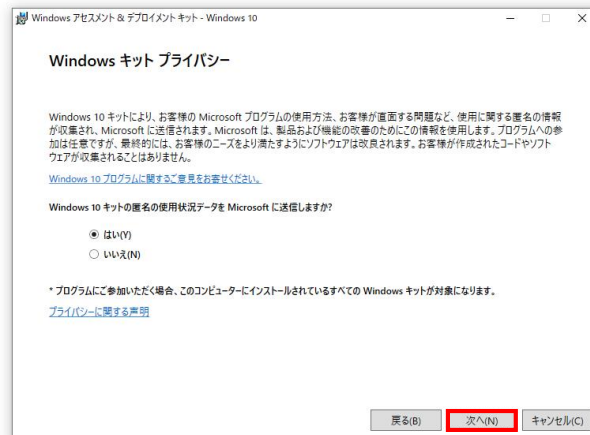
Windows アセスメント & デプロイメント キット - Windows 10

Windows キット プライバシー

Windows 10 キットにより、お客様の Microsoft プログラムの使用方法、お客様が直面する問題など、使用に関する匿名の情報が収集され、Microsoft に送信されます。Microsoft は、製品および機能の改善のためにこの情報を使用します。プログラムへの参加は任意ですが、最終的には、お客様のニーズをより満たすようにソフトウェアは改良されます。お客様が作成されたコードやソフトウェアが収集されることはありません。

Windows 10 プログラムに関するご意見をお寄せください。

Windows 10 キットの匿名の使用状況データを Microsoft に送信しますか?

はい(Y)

いいえ(N)

* プログラムにご参加いただく場合、このコンピューターにインストールされているすべての Windows キットが対象になります。

プライバシーに関する声明

戻る(B) 次へ(N) キャンセル(C)